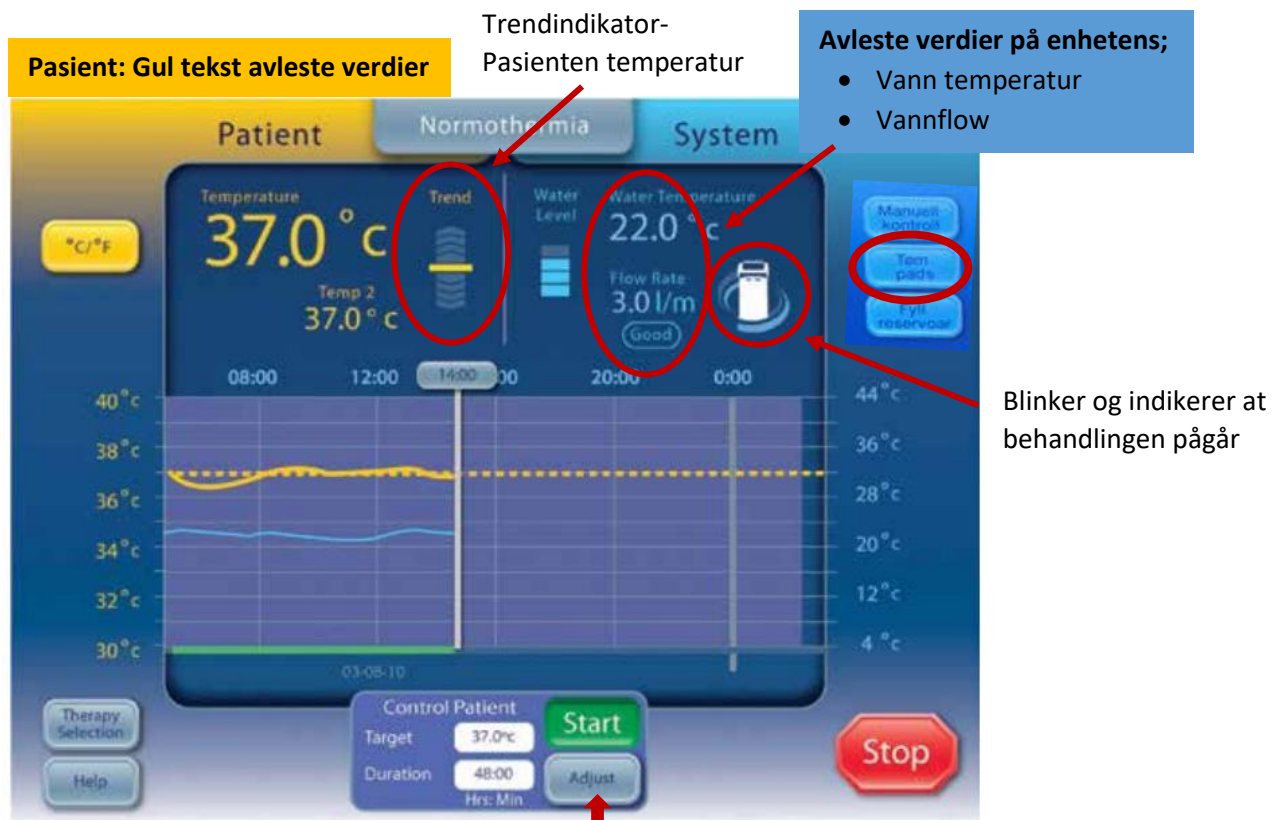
Pasient: Gul tekst avleste verdier

Trendindikator-
Pasienten temperatur

Avleste verdier på enhetens;
- Vann temperatur
- Vannflow

Patient
Normothermia
System

°C/°F

Temperature
37.0 °C
Temp 2
37.0 °C

Trend

Water Level

Water Temperature
22.0 °C
Flow Rate
3.0 l/m
Good

Manuell kontroll
Tøm pads
Fyll reservoar

Blinker og indikerer at behandlingen pågår

08:00
12:00
14:00
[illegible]00
20:00
0:00

40°C
38°C
36°C
34°C
32°C
30°C

44°C
36°C
28°C
20°C
12°C
4°C

03-08-10

Therapy Selection
Help

Control Patient
Target 37.0°C
Duration 48:00
Hrs: Min
Start
Adjust

Stop